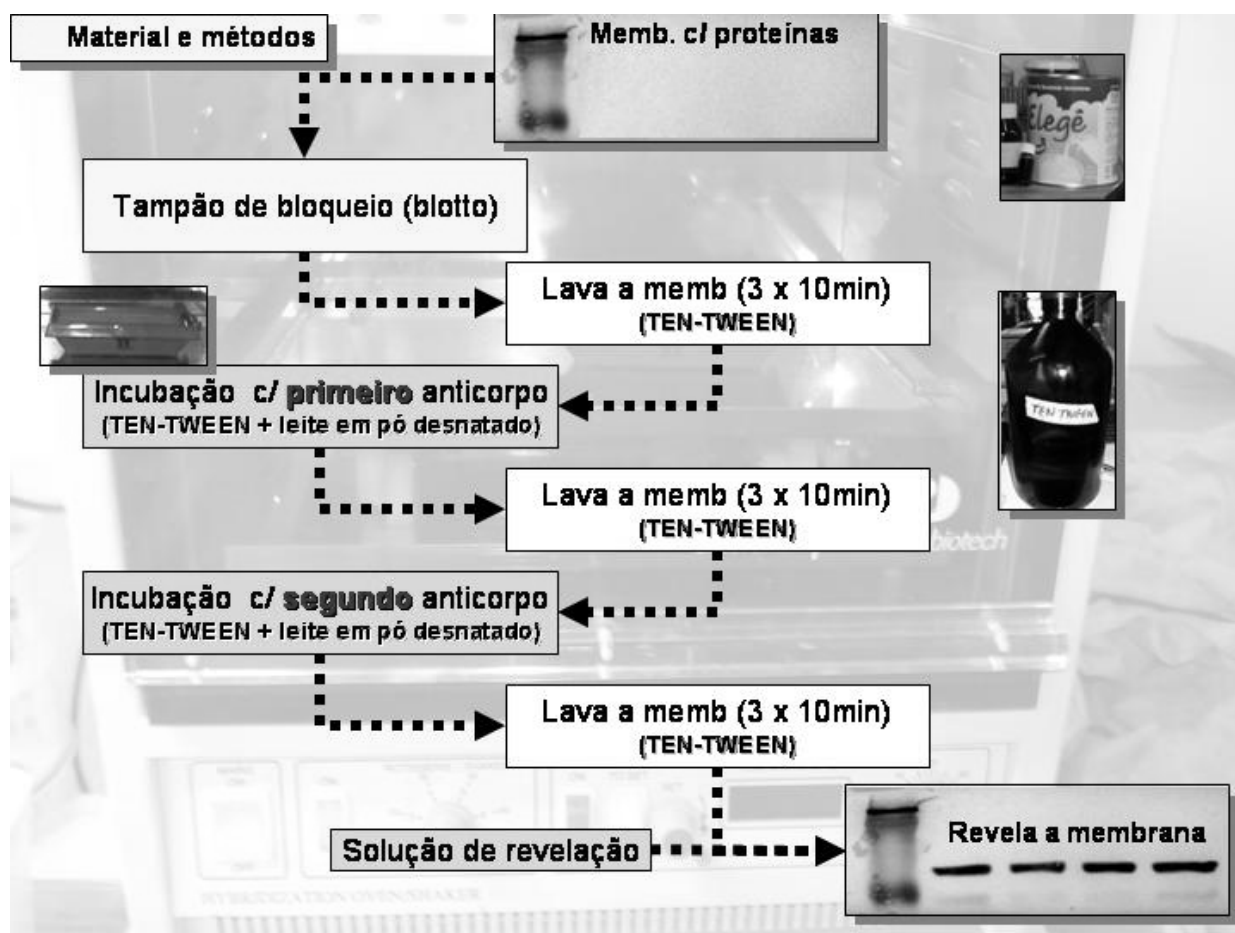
Material e métodos

Memb. c/ proteínas

Elegê

Tampão de bloqueio (blotto)

Lava a memb (3 x 10min)
(TEN-TWEEN)

TEN TWEEN

Incubação c/ primeiro anticorpo
(TEN-TWEEN + leite em pó desnatado)

Lava a memb (3 x 10min)
(TEN-TWEEN)

biotech

Incubação c/ segundo anticorpo
(TEN-TWEEN + leite em pó desnatado)

Lava a memb (3 x 10min)
(TEN-TWEEN)

Solução de revelação

Revela a membrana

HYBRIDIZATION OVEN/SHAKER